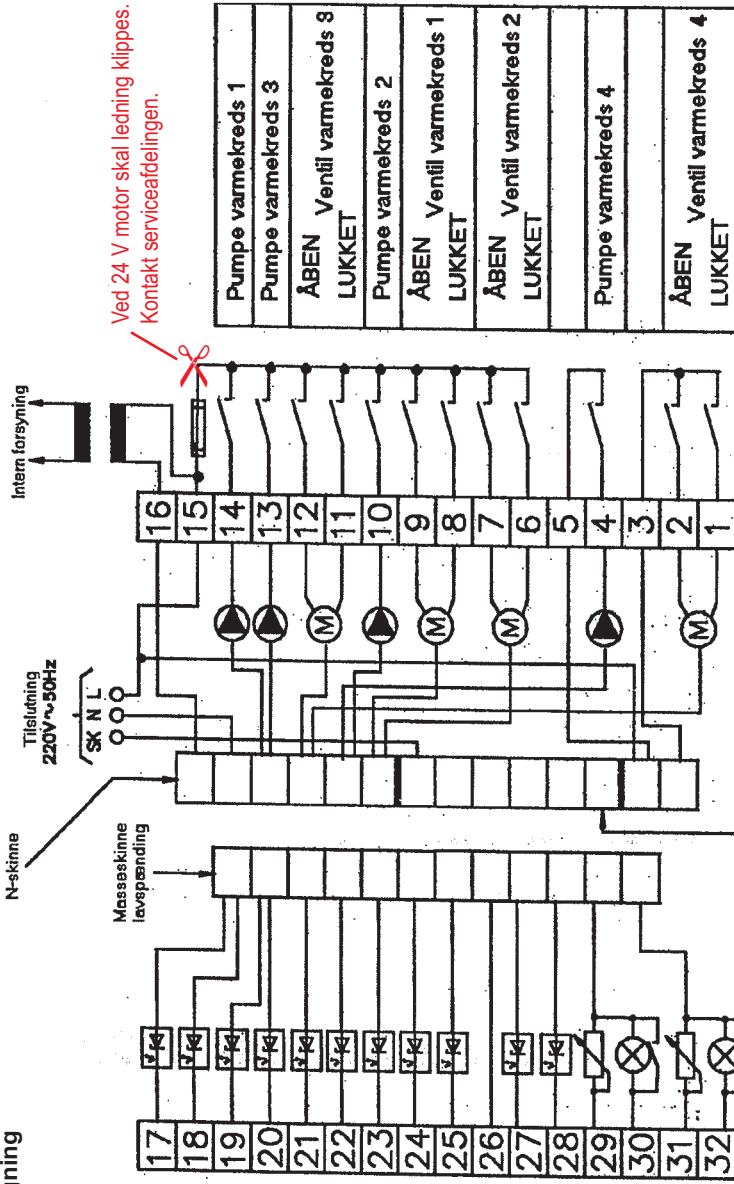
ning

N-skinne

Masseskinne lavspænding

Tilslutning 220V~50Hz

SK N L

Intern forsyning

Ved 24 V motor skal ledning klippes. Kontakt serviceafdelingen.

16
15
14
13
12
11
10
9
8
7
6
5
4
3
2
1

M
M
M
M

17
18
19
20
21
22
23
24
25
26
27
28
29
30
31
32

Pumpe varmekreds 1
Pumpe varmekreds 3
ÅBEN Ventil varmekreds 3 LUKKET
Pumpe varmekreds 2
ÅBEN Ventil varmekreds 1 LUKKET
ÅBEN Ventil varmekreds 2 LUKKET
Pumpe varmekreds 4
ÅBEN Ventil varmekreds 4 LUKKET